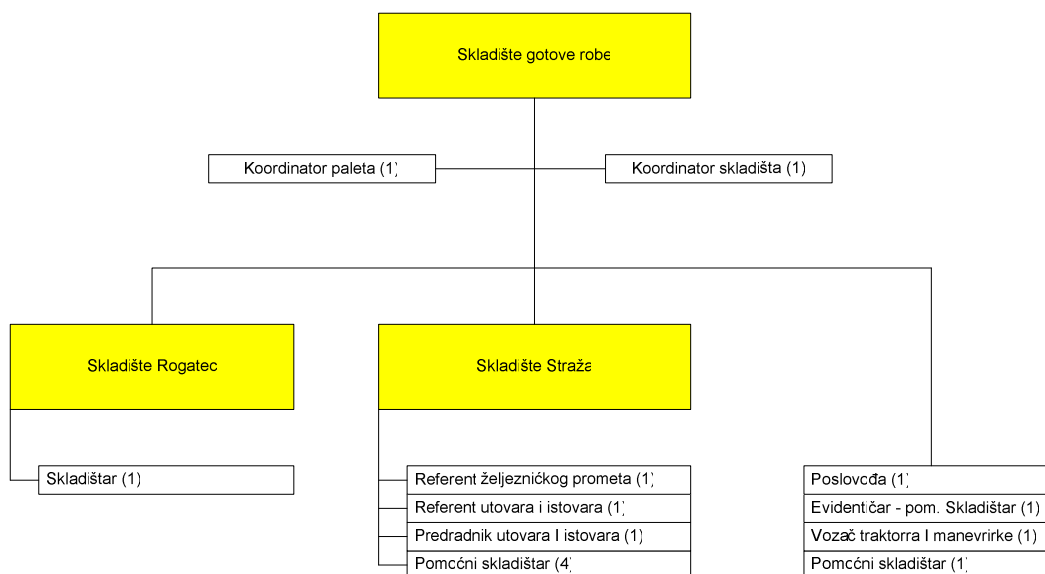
Skladište gotove robe

Koordinator paleta (1)

Koordinator skladišta (1)

Skladište Rogatec

Skladište Straža

Skladištar (1)

Referent željezničkog prometa (1)
Referent utovara i istovara (1)
Predradnik utovara I istovara (1)
Pomcćni skladištar (4)

Poslovcđa (1)
Evidentičar - pom. Skladištar (1)
Vozač traktorra I manevrirke (1)
Pomcćni skladištar (1)